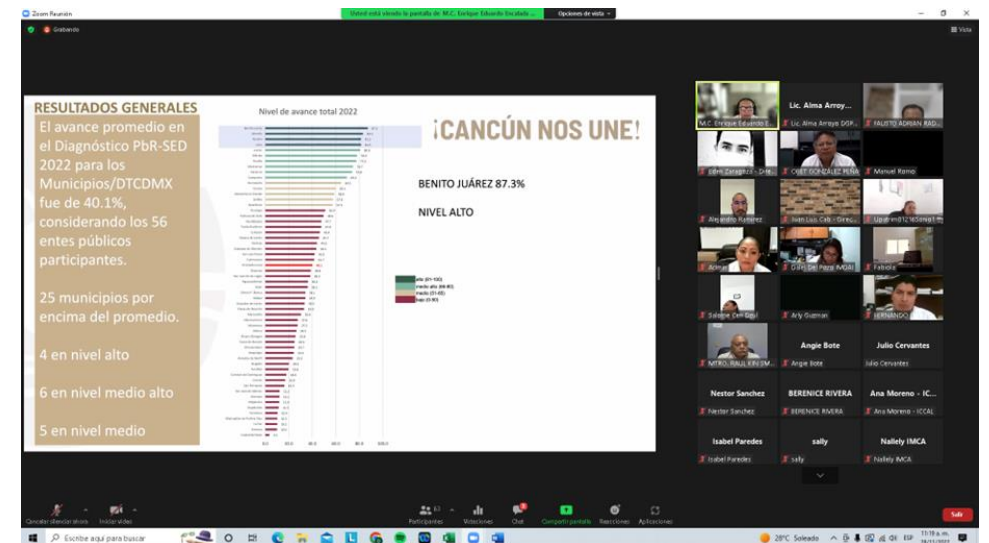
Zoom Reunión

Usted está viendo la pantalla de M.C. Enrique Eduardo Escalade...

Opciones de vista

Grabando

Vista

RESULTADOS GENERALES

El avance promedio en el Diagnóstico PbR-SED 2022 para los Municipios/DTCDMX fue de 40.1%, considerando los 56 entes públicos participantes.

25 municipios por encima del promedio.

4 en nivel alto

6 en nivel medio alto

5 en nivel medio

Nivel de avance total 2022

alto (81-100)
medio alto (66-80)
medio (51-65)
bajo (0-50)

¡CANCÚN NOS UNE!

BENITO JUÁREZ 87.3%

NIVEL ALTO

M.C. Enrique Eduardo E...

Lic. Alma Arroy...

Lic. Alma Arroyo DSP...

FAUSTO ADRIAN RAD...

Eden Zaragoza - Dire...

OSIEL GONZALEZ PEÑA

Manuel Romo

Alejandro Ramirez

Ivan Luis Cab - Direc...

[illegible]

Arcelia

Diana Del Payal MORI

Fabiola

Salome Can Cauil

Arly Guzman

FERNANDO

MTRO. RAUL KIN SM...

Angie Bote

Angie Bote

Julio Cervantes

Julio Cervantes

Nestor Sanchez

Nestor Sanchez

BERENICE RIVERA

BERENICE RIVERA

Ana Moreno - IC...

Ana Moreno - ICCAL

Isabel Paredes

Isabel Paredes

sally

sally

Nallely IMCA

Nallely IMCA

Cancelar silenciar ahora

Iniciar video

Participantes

Votaciones

Chat

Compartir pantalla

Reacciones

Aplicaciones

Salir

Escribe aquí para buscar

28°C Soleado

11:19 a. m.